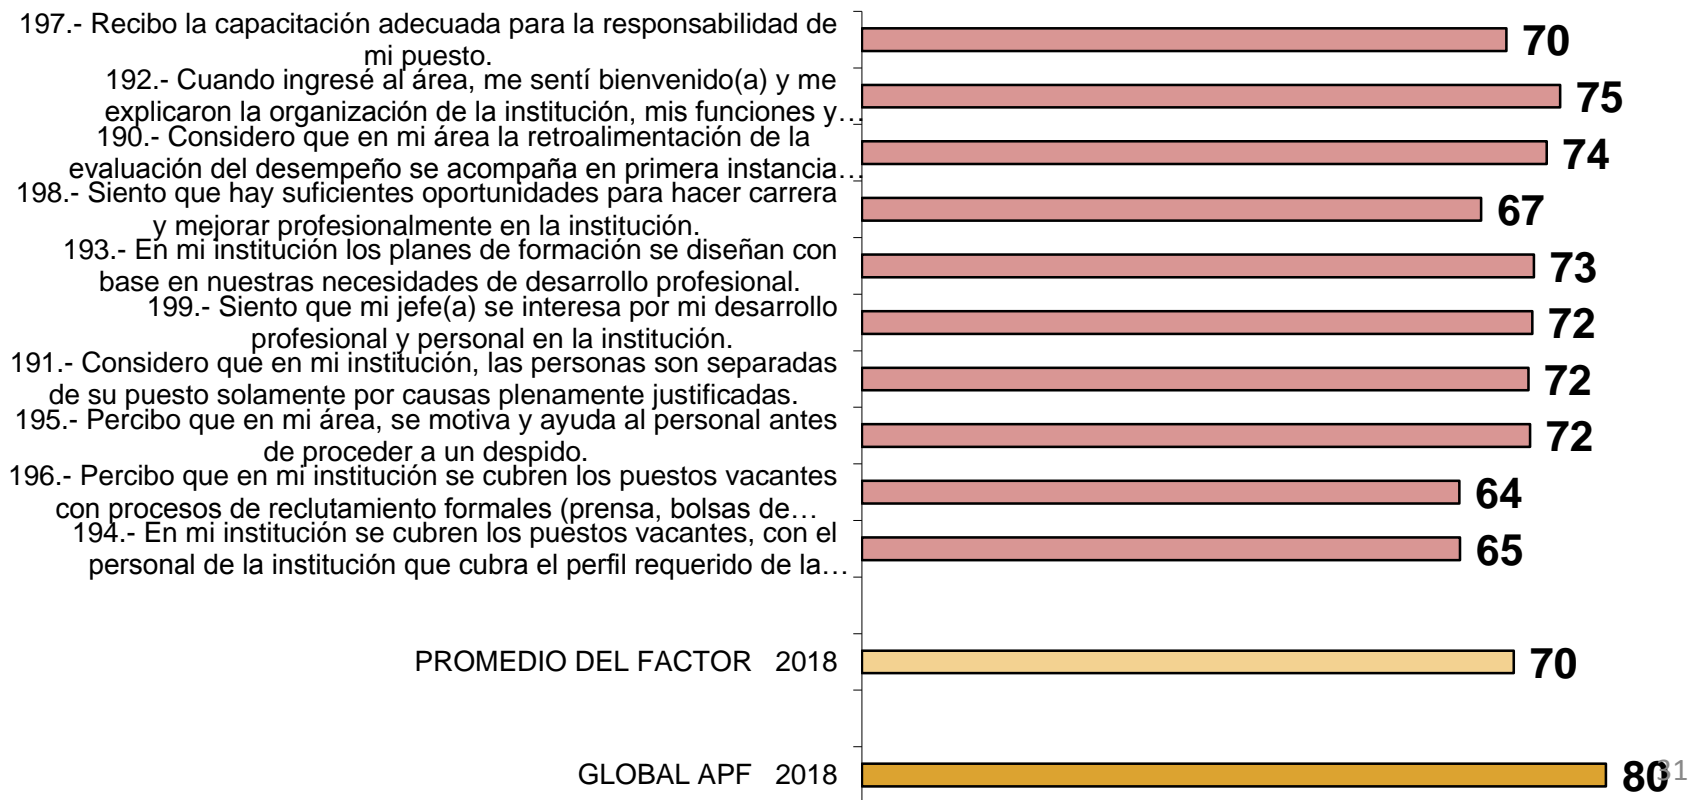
197.- Recibo la capacitación adecuada para la responsabilidad de mi puesto.
70
192.- Cuando ingresé al área, me sentí bienvenido(a) y me explicaron la organización de la institución, mis funciones y…
75
190.- Considero que en mi área la retroalimentación de la evaluación del desempeño se acompaña en primera instancia…
74
198.- Siento que hay suficientes oportunidades para hacer carrera y mejorar profesionalmente en la institución.
67
193.- En mi institución los planes de formación se diseñan con base en nuestras necesidades de desarrollo profesional.
73
199.- Siento que mi jefe(a) se interesa por mi desarrollo profesional y personal en la institución.
72
191.- Considero que en mi institución, las personas son separadas de su puesto solamente por causas plenamente justificadas.
72
195.- Percibo que en mi área, se motiva y ayuda al personal antes de proceder a un despido.
72
196.- Percibo que en mi institución se cubren los puestos vacantes con procesos de reclutamiento formales (prensa, bolsas de…
64
194.- En mi institución se cubren los puestos vacantes, con el personal de la institución que cubra el perfil requerido de la…
65
PROMEDIO DEL FACTOR 2018
70
GLOBAL APF 2018
80
31